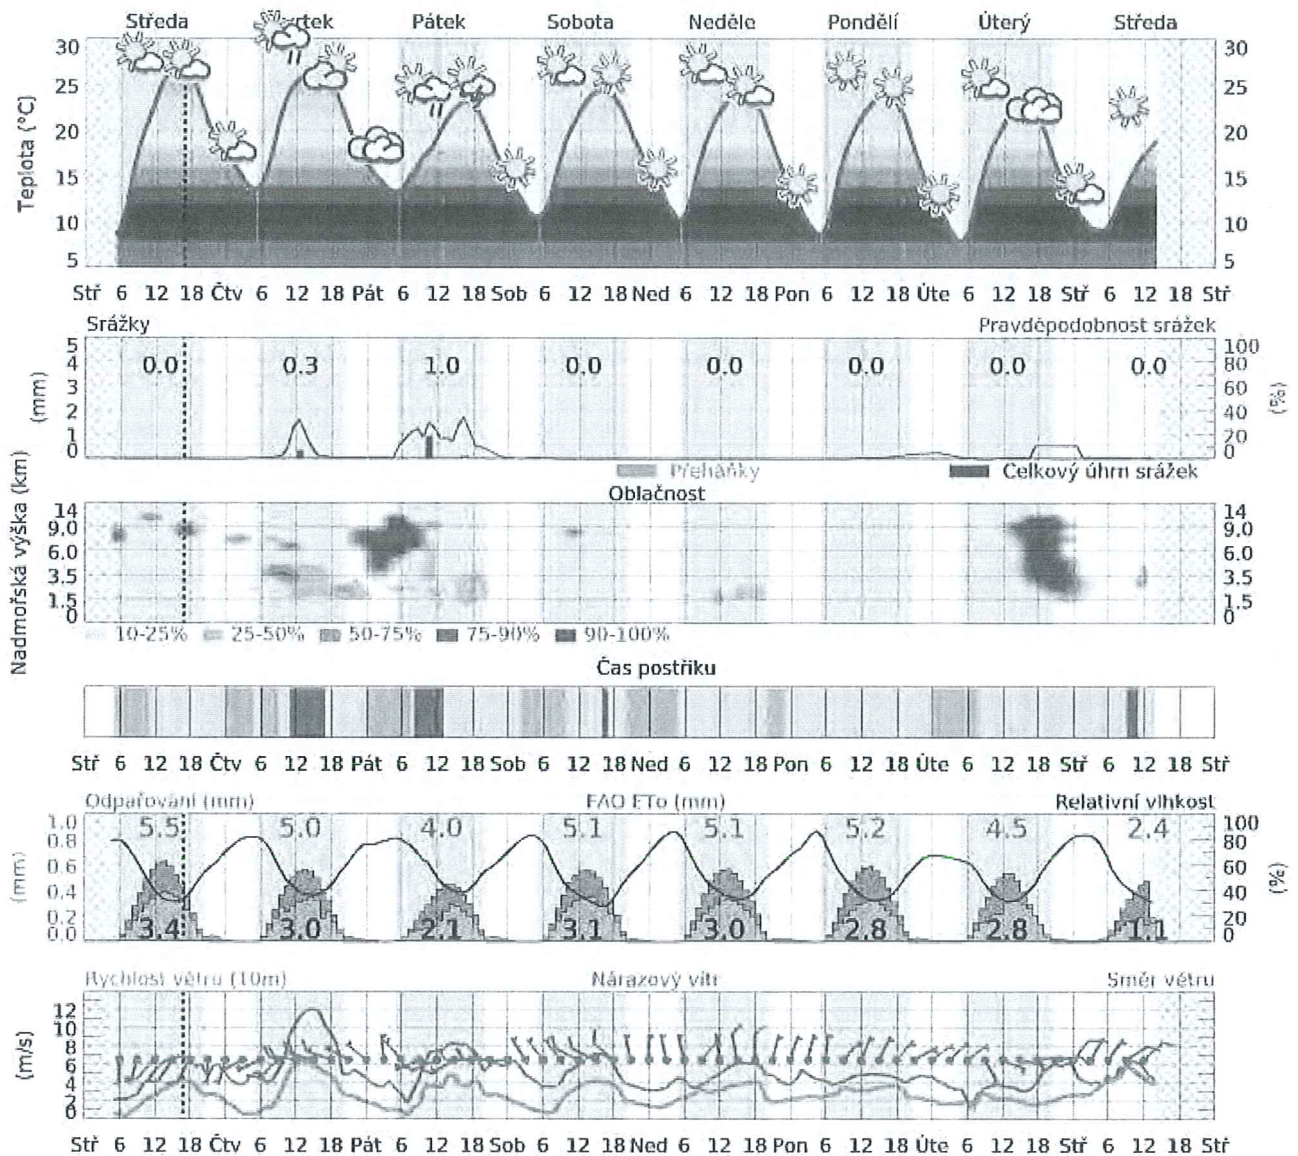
Středa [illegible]rtek Pátek Sobota Neděle Pondělí Úterý Středa

Teplota (°C)

30 25 20 15 10 5

30 25 20 15 10 5

Stř 6 12 18 Čtv 6 12 18 Pát 6 12 18 Sob 6 12 18 Ned 6 12 18 Pon 6 12 18 Úte 6 12 18 Stř 6 12 18 Stř

Srážky

Pravděpodobnost srážek

(mm)

5 4 3 2 1 0

0.0 0.3 1.0 0.0 0.0 0.0 0.0 0.0

100 80 60 40 20 0

(%)

Přeháňky

Celkový úhrn srážek

Oblačnost

Nadmořská výška (km)

14 9.0 6.0 3.5 1.5 0

14 9.0 6.0 3.5 1.5 0

10-25% 25-50% 50-75% 75-90% 90-100%

Čas postřiku

Stř 6 12 18 Čtv 6 12 18 Pát 6 12 18 Sob 6 12 18 Ned 6 12 18 Pon 6 12 18 Úte 6 12 18 Stř 6 12 18 Stř

Odpařování (mm)

FAO ETo (mm)

Relativní vlhkost

(mm)

1.0 0.8 0.6 0.4 0.2 0.0

5.5 5.0 4.0 5.1 5.1 5.2 4.5 2.4

3.4 3.0 2.1 3.1 3.0 2.8 2.8 1.1

100 80 60 40 20 0

(%)

Rychlost větru (10m)

Nárazový vítr

Směr větru

(m/s)

12 10 8 6 4 2 0

Stř 6 12 18 Čtv 6 12 18 Pát 6 12 18 Sob 6 12 18 Ned 6 12 18 Pon 6 12 18 Úte 6 12 18 Stř 6 12 18 Stř